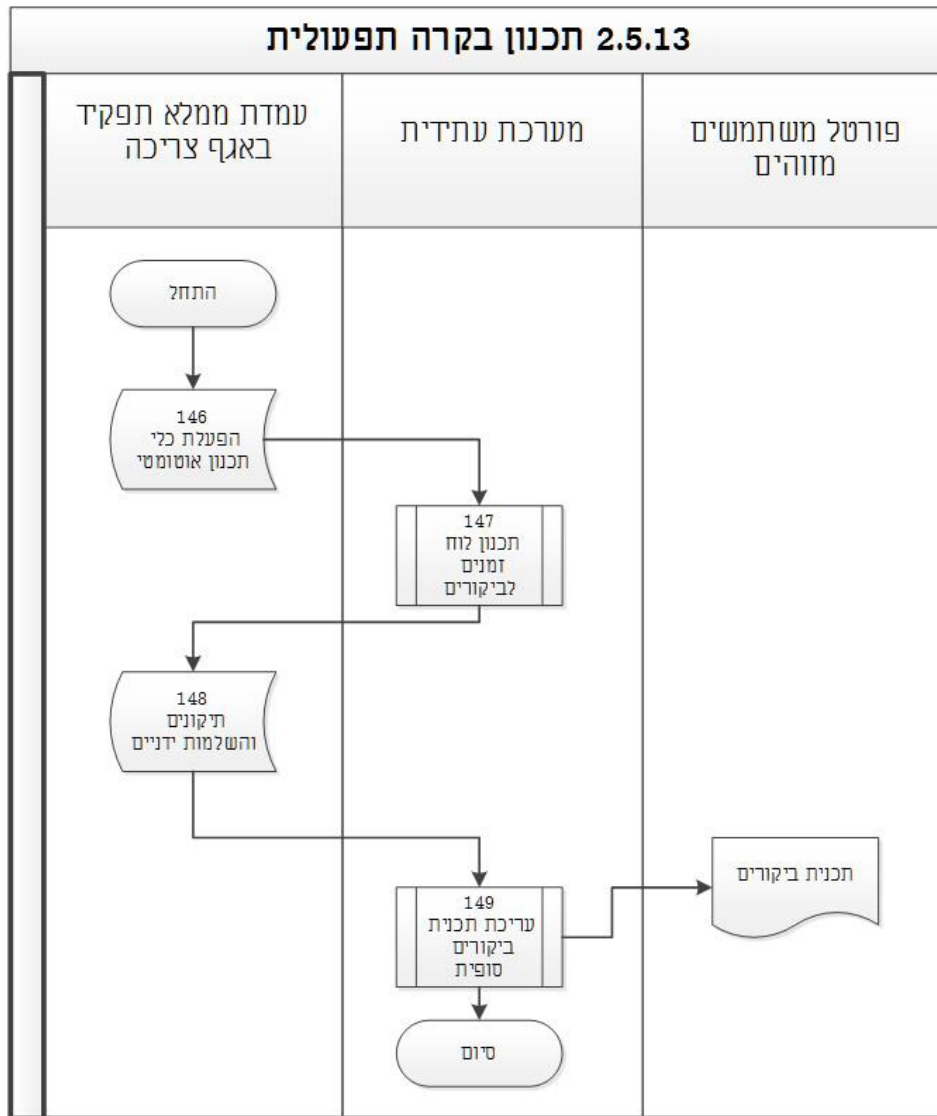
2.5.13 תכנון בקרה תפעולית

עמדת ממלא תפקיד באגף צריכה

מערכת עתידית

פורטל משתמשים מזוהים

התחל

146
הפעלת כלי תכנון אוטומטי

147
תכנון לוח זמנים לביקורים

148
תיקונים והשלמות ידניים

149
עריכת תכנית ביקורים סופית

תכנית ביקורים

סיום